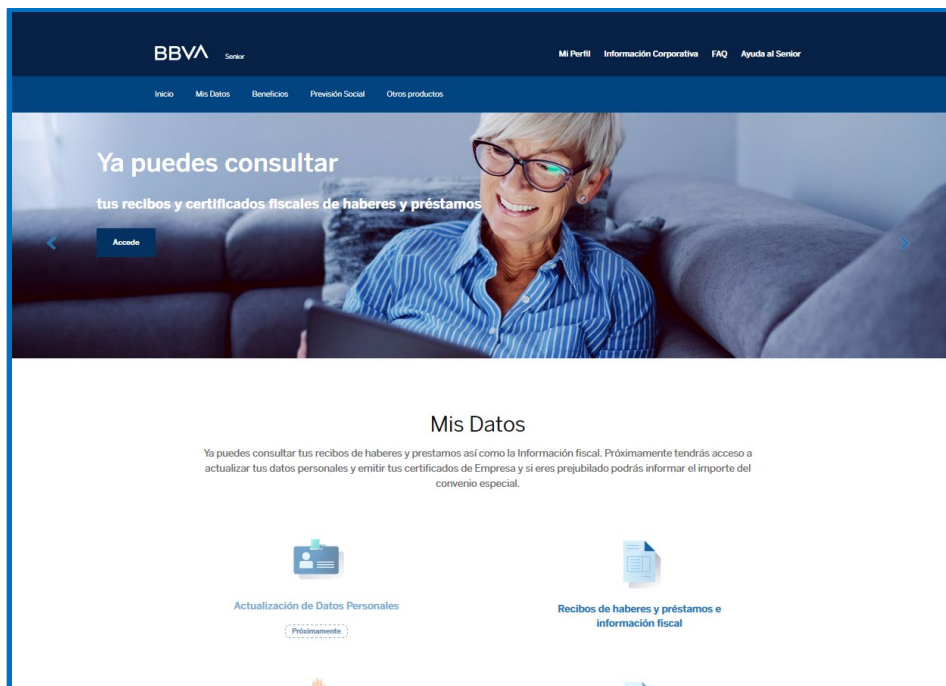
BBVA Senior

Mi Perfil Información Corporativa FAQ Ayuda al Senior

Inicio Mis Datos Beneficios Previsión Social Otros productos

Ya puedes consultar

tus recibos y certificados fiscales de haberes y préstamos

Accede

Mis Datos

Ya puedes consultar tus recibos de haberes y prestamos así como la Información fiscal. Próximamente tendrás acceso a actualizar tus datos personales y emitir tus certificados de Empresa y si eres prejubilado podrás informar el importe del convenio especial.

Actualización de Datos Personales

Próximamente

Recibos de haberes y préstamos e información fiscal